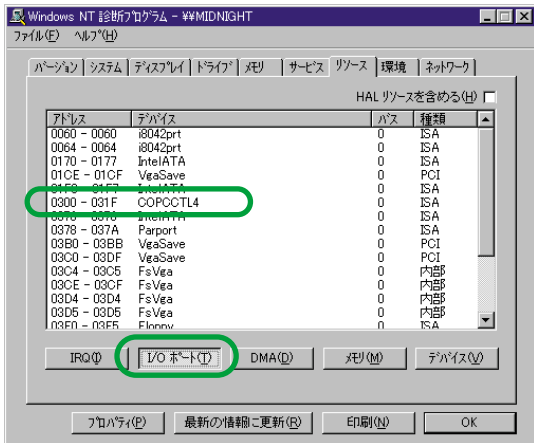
Windows NT 診断プログラム - ¥¥MIDNIGHT

ファイル(F) ヘルプ(H)

バージョン | システム | ディスプレイ | ドライブ | メモリ | サービス | リソース | 環境 | ネットワーク

HAL リソースを含める(H)

| アドレス | デバイス | バス | 種類 |
|---|---|---|---|
| 0060 - 0060 | i8042prt | 0 | ISA |
| 0064 - 0064 | i8042prt | 0 | ISA |
| 0170 - 0177 | IntelATA | 0 | ISA |
| 01CE - 01CF | VgaSave | 0 | PCI |
| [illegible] | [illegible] | 0 | ISA |
| 0300 - 031F | COPCCTL4 | 0 | ISA |
| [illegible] | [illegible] | 0 | ISA |
| 0378 - 037A | Parport | 0 | ISA |
| 03B0 - 03BB | VgaSave | 0 | PCI |
| 03C0 - 03DF | VgaSave | 0 | PCI |
| 03C4 - 03C5 | FsVga | 0 | 内部 |
| 03CE - 03CF | FsVga | 0 | 内部 |
| 03D4 - 03D4 | FsVga | 0 | 内部 |
| 03D5 - 03D5 | FsVga | 0 | 内部 |
| 03F0 - 03F5 | Floppy | 0 | ISA |

IRQ(I) | I/O ポート(T) | DMA(D) | メモリ(M) | デバイス(V)

プロパティ(P) | 最新の情報に更新(R) | 印刷(N) | OK